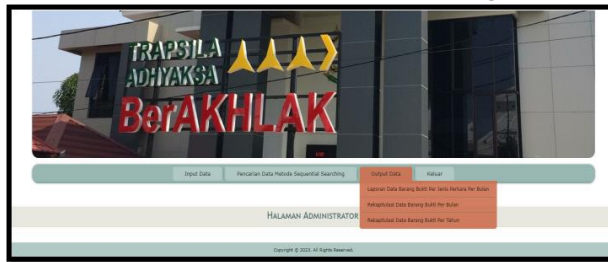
TRAPSILA
ADHYAKSA
BerAKHLAK

Input Data
Pencarian Data Metode Sequential Searching
Output Data
Keluar

Laporan Data Barang Bukti Per Jenis Perkara Per Bulan
Rekapitulasi Data Barang Bukti Per Bulan
Rekapitulasi Data Barang Bukti Per Tahun

HALAMAN ADMINISTRATOR

Copyright © 2023. All Rights Reserved.